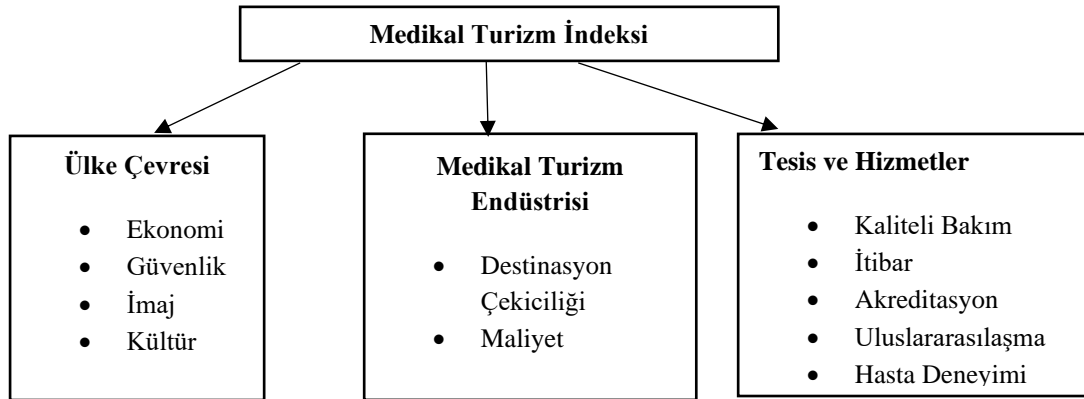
Medikal Turizm İndeksi

Ülke Çevresi

- Ekonomi
- Güvenlik
- İmaj
- Kültür

Medikal Turizm Endüstrisi

- Destinasyon Çekiciliği
- Maliyet

Tesis ve Hizmetler

- Kaliteli Bakım
- İtibar
- Akreditasyon
- Uluslararasılaşma
- Hasta Deneyimi